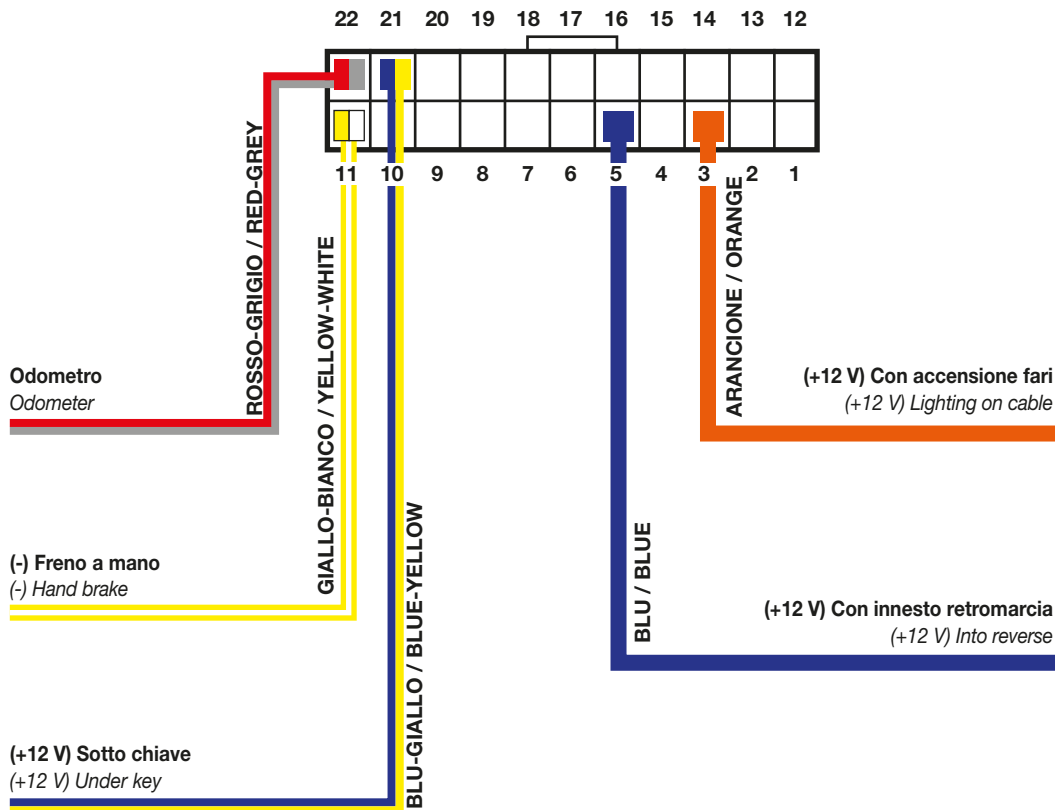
22 21 20 19 18 17 16 15 14 13 12

11 10 9 8 7 6 5 4 3 2 1

ROSSO-GRIGIO / RED-GREY

GIALLO-BIANCO / YELLOW-WHITE

BLU-GIALLO / BLUE-YELLOW

BLU / BLUE

ARANCIONE / ORANGE

**Odometro**
*Odometer*

**(+12 V) Con accensione fari**
*(+12 V) Lighting on cable*

**(-) Freno a mano**
*(-) Hand brake*

**(+12 V) Con innesto retromarcia**
*(+12 V) Into reverse*

**(+12 V) Sotto chiave**
*(+12 V) Under key*